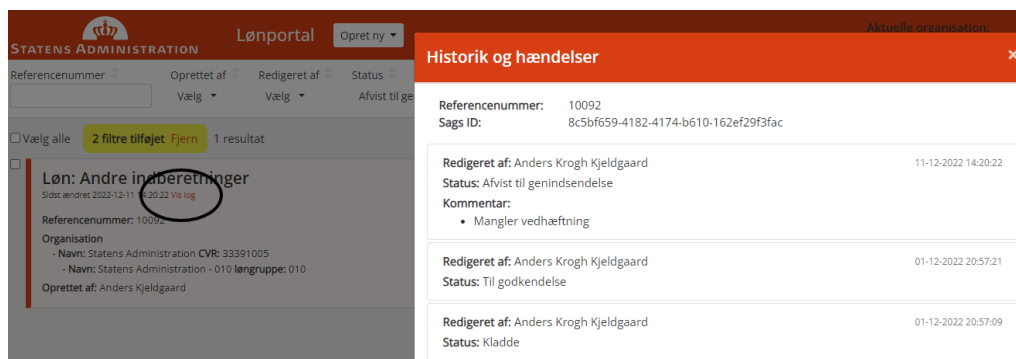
STATENS ADMINISTRATION

Lønportal

Opret ny

Aktuelle organisation:

Referencenummer

Oprettet af
Vælg

Redigeret af
Vælg

Status
Afvist til ge

Vælg alle

2 filtre tilføjet Fjern

1 resultat

Løn: Andre indberetninger

Sidst ændret 2022-12-11 14:20:22 Vis log

Referencenummer: 10092

Organisation

- Navn: Statens Administration CVR: 33391005

- Navn: Statens Administration - 010 løngruppe: 010

Oprettet af: Anders Kjeldgaard

Historik og hændelser

×

Referencenummer: 10092
Sags ID: 8c5bf659-4182-4174-b610-162ef29f3fac

Redigeret af: Anders Krogh Kjeldgaard
11-12-2022 14:20:22
Status: Afvist til genindsendelse
Kommentar:
• Mangler vedhæftning

Redigeret af: Anders Krogh Kjeldgaard
01-12-2022 20:57:21
Status: Til godkendelse

Redigeret af: Anders Krogh Kjeldgaard
01-12-2022 20:57:09
Status: Kladde